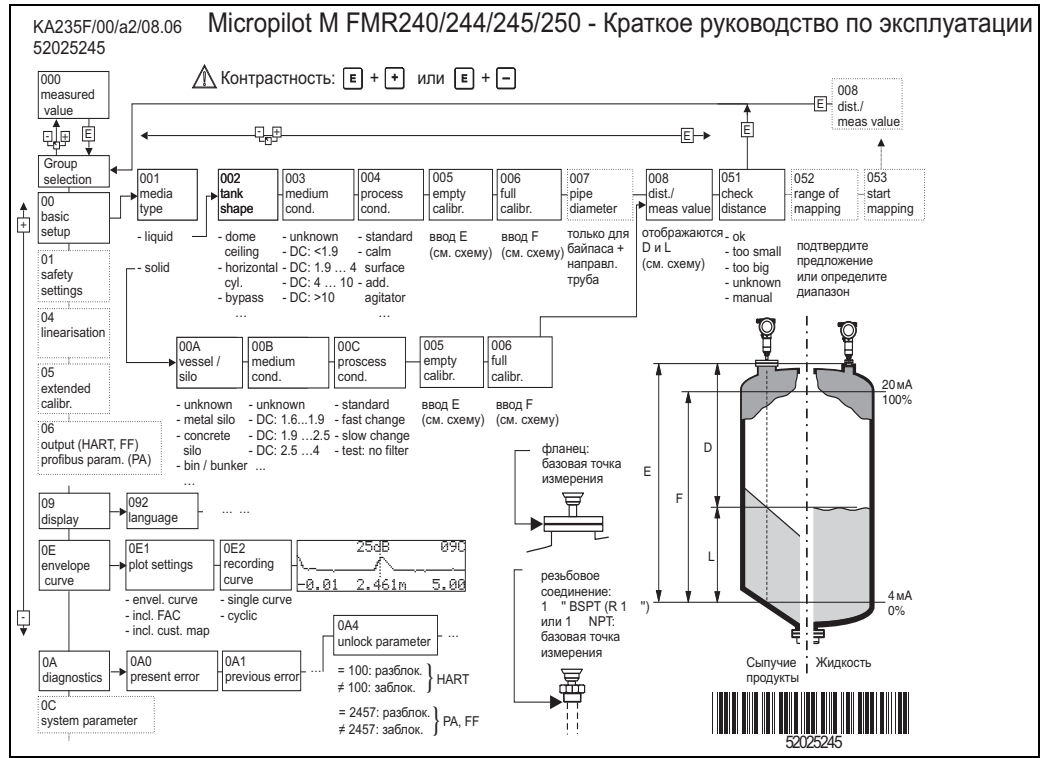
KA235F/00/a2/08.06
52025245

Micropilot M FMR240/244/245/250 - Краткое руководство по эксплуатации

Контрастность: E + + или E + -

000 measured value

E

E

Group selection

E

008 dist./ meas value

E

E

00 basic setup

001 media type

002 tank shape

003 medium cond.

004 process cond.

005 empty calibr.

006 full calibr.

007 pipe diameter

008 dist./ meas value

051 check distance

052 range of mapping

053 start mapping

- liquid

- dome ceiling
- horizontal cyl.
- bypass
…

- unknown
- DC: <1.9
- DC: 1.9 … 4
- DC: 4 … 10
- DC: >10

- standard
- calm surface
- add. agitator
…

ввод E (см. схему)

ввод F (см. схему)

только для байпаса + направл. труба

отображаются D и L (см. схему)

- ok
- too small
- too big
- unknown
- manual

подтвердите предложение или определите диапазон

- solid

01 safety settings

04 linearisation

05 extended calibr.

06 output (HART, FF) profibus param. (PA)

00A vessel / silo

00B medium cond.

00C proscess cond.

005 empty calibr.

006 full calibr.

- unknown
- metal silo
- concrete silo
- bin / bunker
…

- unknown
- DC: 1.6…1.9
- DC: 1.9 …2.5
- DC: 2.5 …4

- standard
- fast change
- slow change
- test: no filter

ввод E (см. схему)

ввод F (см. схему)

фланец: базовая точка измерения

20 мА 100%

D

E

F

L

4 мА 0%

09 display

092 language

… …

0E envelope curve

0E1 plot settings

0E2 recording curve

25dB 090
-0.01 2.461m 5.00

- envel. curve
- incl. FAC
- incl. cust. map

- single curve
- cyclic

резьбовое соединение: 1 " BSPT (R 1 ") или 1 NPT: базовая точка измерения

0A diagnostics

0A0 present error

0A1 previous error

…

0A4 unlock parameter

…

= 100: разблок.
≠ 100: заблок.
HART

= 2457: разблок.
≠ 2457: заблок.
PA, FF

0C system parameter

Сыпучие продукты

Жидкость

52025245